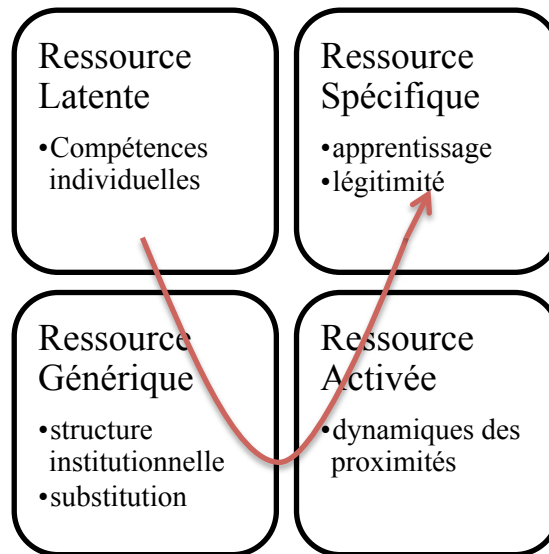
Ressource Latente

•Compétences individuelles

Ressource Spécifique

•apprentissage
•légitimité

Ressource Générique

•structure institutionnelle
•substitution

Ressource Activée

•dynamiques des proximités